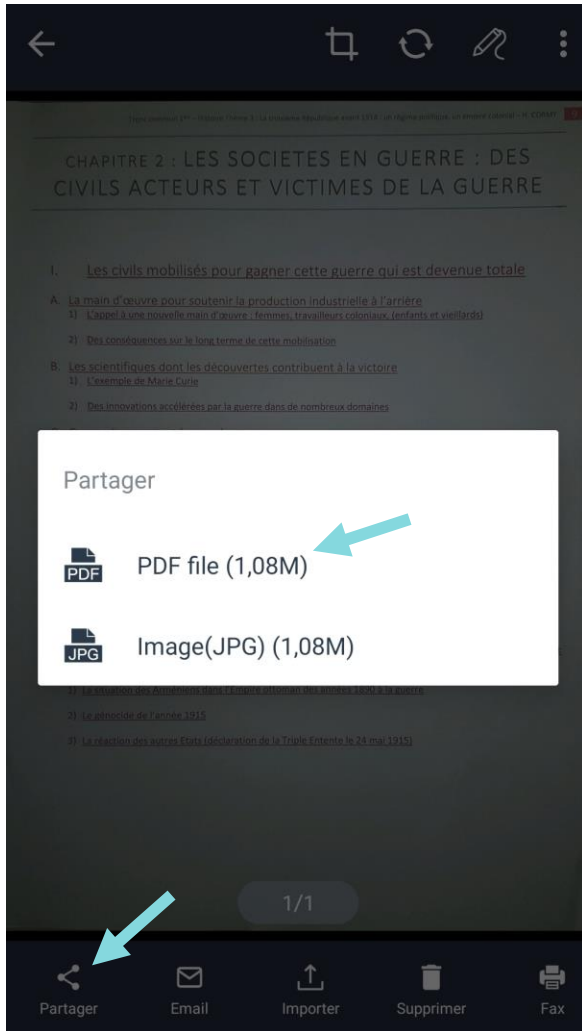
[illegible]

CHAPITRE 2 : LES SOCIETES EN GUERRE : DES CIVILS ACTEURS ET VICTIMES DE LA GUERRE

I. Les civils mobilisés pour gagner cette guerre qui est devenue totale

A. La main d'œuvre pour soutenir la production industrielle à l'arrière
1) L'appel à une nouvelle main d'œuvre : femmes, travailleurs coloniaux, (enfants et vieillards)
2) Des conséquences sur le long terme de cette mobilisation

B. Les scientifiques dont les découvertes contribuent à la victoire
1) L'exemple de Marie Curie
2) Des innovations accélérées par la guerre dans de nombreux domaines

Partager

PDF file (1,08M)

Image(JPG) (1,08M)

1) La situation des Arméniens dans l'Empire ottoman des années 1890 à la guerre
2) Le génocide de l'année 1915
3) La réaction des autres Etats (déclaration de la Triple Entente le 24 mai 1915)

1/1

Partager Email Importer Supprimer Fax